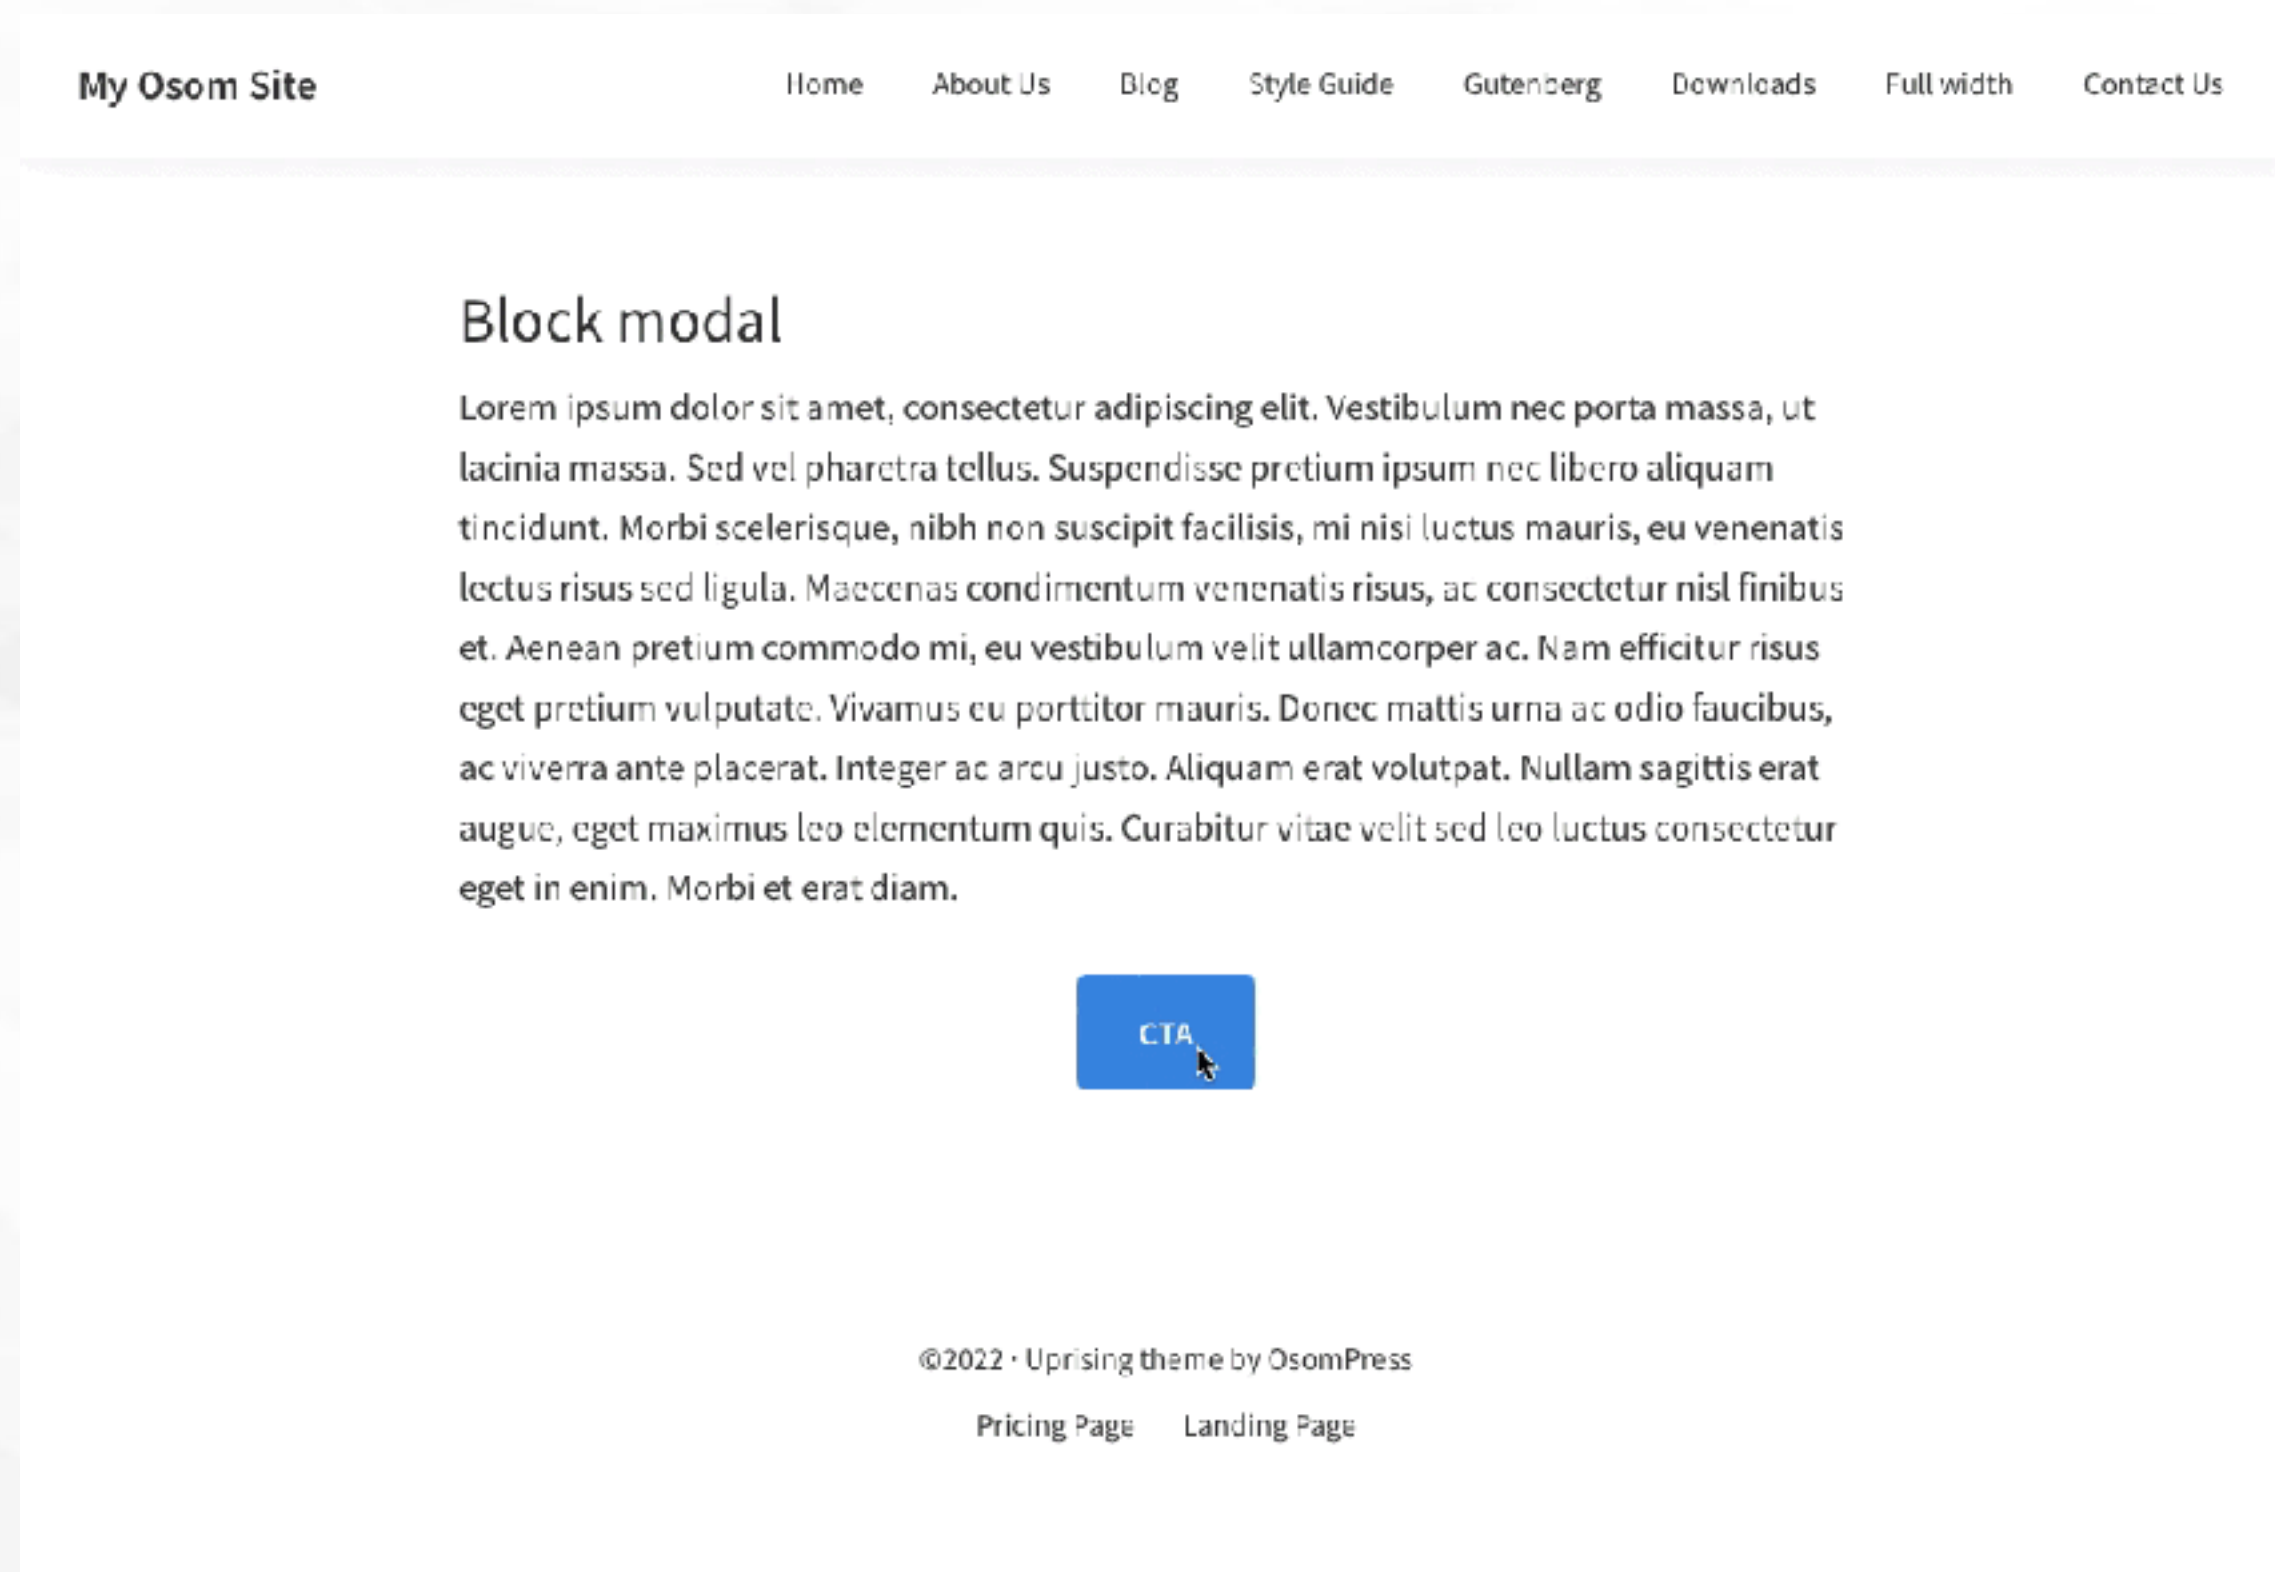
My Osom Site

Home About Us Blog Style Guide Gutenberg Downloads Full width Contact Us

Block modal

Lorem ipsum dolor sit amet, consectetur adipiscing elit. Vestibulum nec porta massa, ut lacinia massa. Sed vel pharetra tellus. Suspendisse pretium ipsum nec libero aliquam tincidunt. Morbi scelerisque, nibh non suscipit facilisis, mi nisi luctus mauris, eu venenatis lectus risus sed ligula. Maecenas condimentum venenatis risus, ac consectetur nisl finibus et. Aenean pretium commodo mi, eu vestibulum velit ullamcorper ac. Nam efficitur risus eget pretium vulputate. Vivamus eu porttitor mauris. Donec mattis urna ac odio faucibus, ac viverra ante placerat. Integer ac arcu justo. Aliquam erat volutpat. Nullam sagittis erat augue, eget maximus leo elementum quis. Curabitur vitae velit sed leo luctus consectetur eget in enim. Morbi et erat diam.

CTA

©2022 · Uprising theme by OsomPress

Pricing Page Landing Page